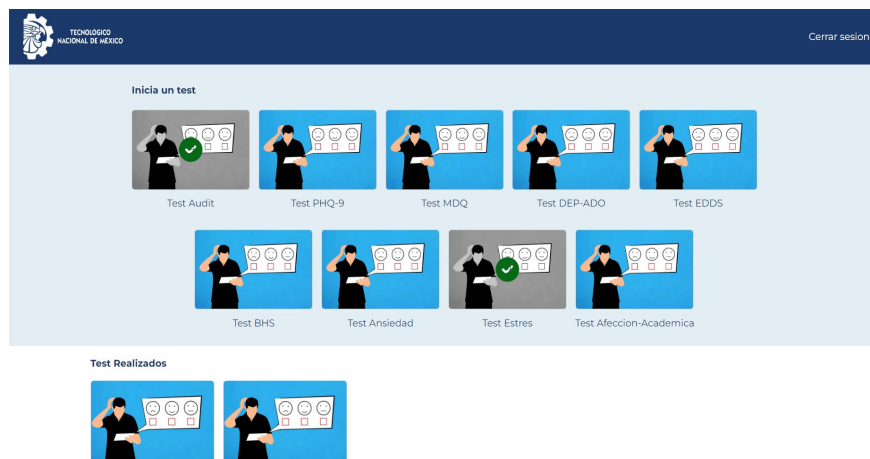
TECNOLÓGICO NACIONAL DE MÉXICO

Cerrar sesion

Inicia un test

Test Audit

Test PHQ-9

Test MDQ

Test DEP-ADO

Test EDDS

Test BHS

Test Ansiedad

Test Estres

Test Afeccion-Academica

Test Realizados